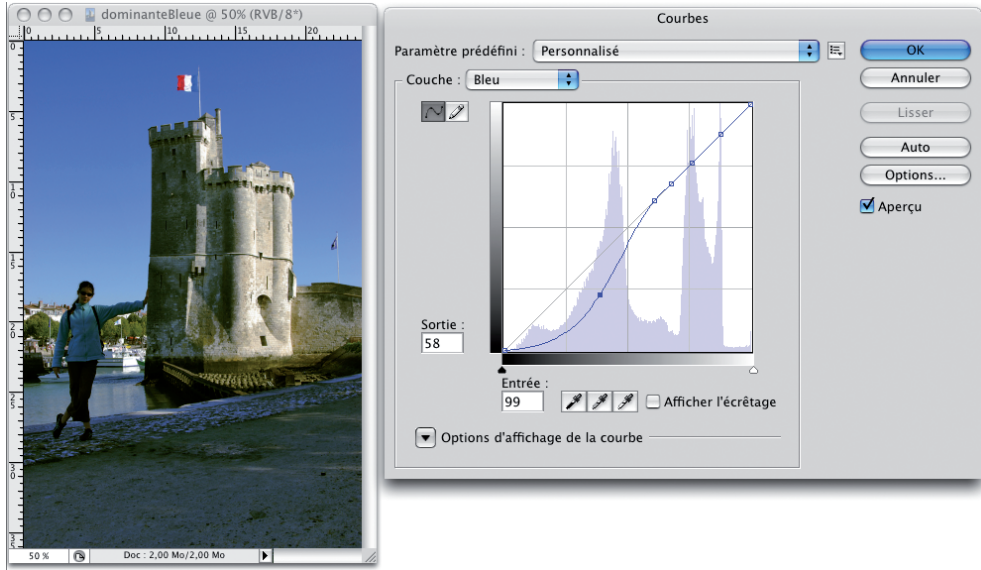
dominanteBleue @ 50% (RVB/8*)

0 5 10 15 20

50 % Doc : 2,00 Mo/2,00 Mo

Courbes

Paramètre prédéfini : Personnalisé

Couche : Bleu

Sortie :
58

Entrée :
99

Afficher l'écrêtage

Options d'affichage de la courbe

OK

Annuler

Lisser

Auto

Options...

Aperçu